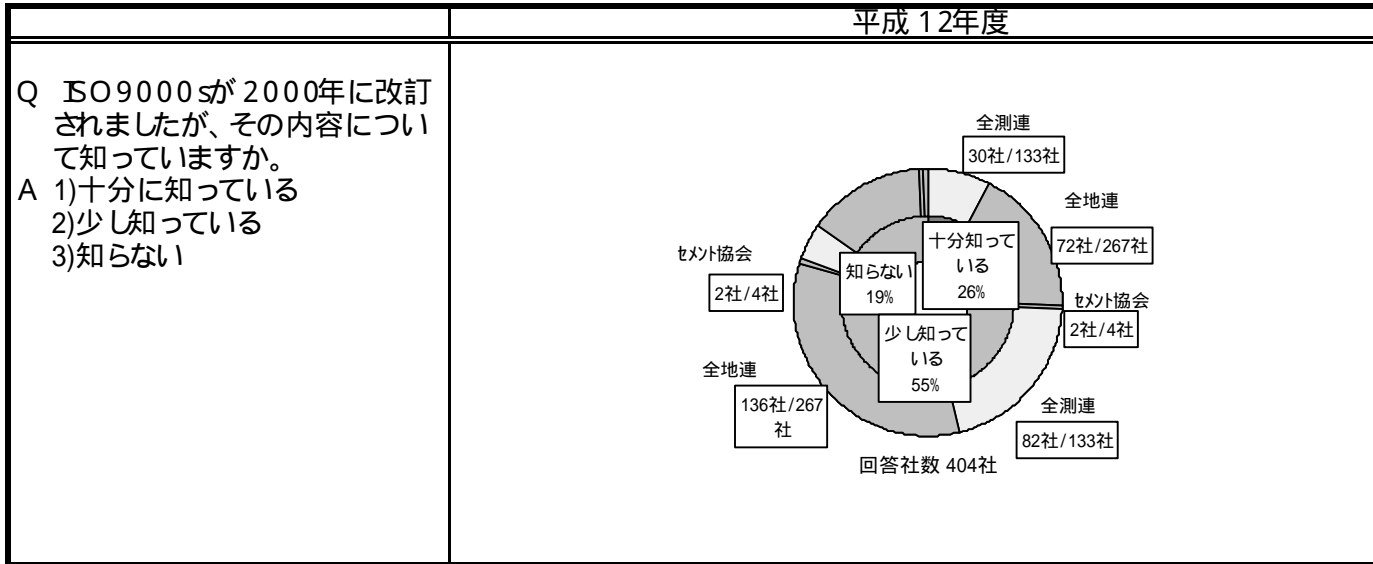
| | 平成 12年度 |
|---|---|
| Q ISO9000sが2000年に改訂されましたが、その内容について知っていますか。<br>A 1)十分に知っている<br>2)少し知っている<br>3)知らない | 全測連<br>30社/133社<br>全地連<br>72社/267社<br>セメント協会<br>2社/4社<br>十分知っている<br>26%<br>知らない<br>19%<br>セメント協会<br>2社/4社<br>少し知っている<br>55%<br>全地連<br>136社/267社<br>全測連<br>82社/133社<br>回答社数 404社 |